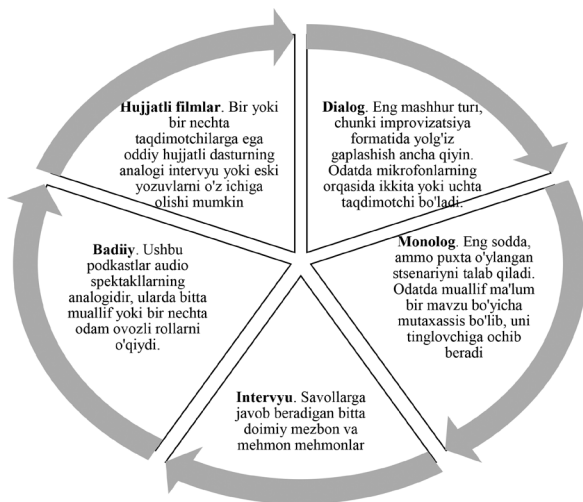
**Hujjatli filmlar**. Bir yoki bir nechta taqdimotchilarga ega oddiy hujjatli dasturning analogi intervyu yoki eski yozuvlarni o'z ichiga olishi mumkin

**Dialog**. Eng mashhur turi, chunki improvizatsiya formatida yolg'iz gaplashish ancha qiyin. Odatda mikrofonlarning orqasida ikkita yoki uchta taqdimotchi bo'ladi.

**Monolog**. Eng sodda, ammo puxta o'ylangan stsenariyni talab qiladi. Odatda muallif ma'lum bir mavzu bo'yicha mutaxassis bo'lib, uni tinglovchiga ochib beradi

**Intervyu**. Savollarga javob beradigan bitta doimiy mezbon va mehmon mehmonlar

**Badiiy**. Ushbu podkastlar audio spektakllarning analogidir, ularda bitta muallif yoki bir nechta odam ovozli rollarni o'qiydi.